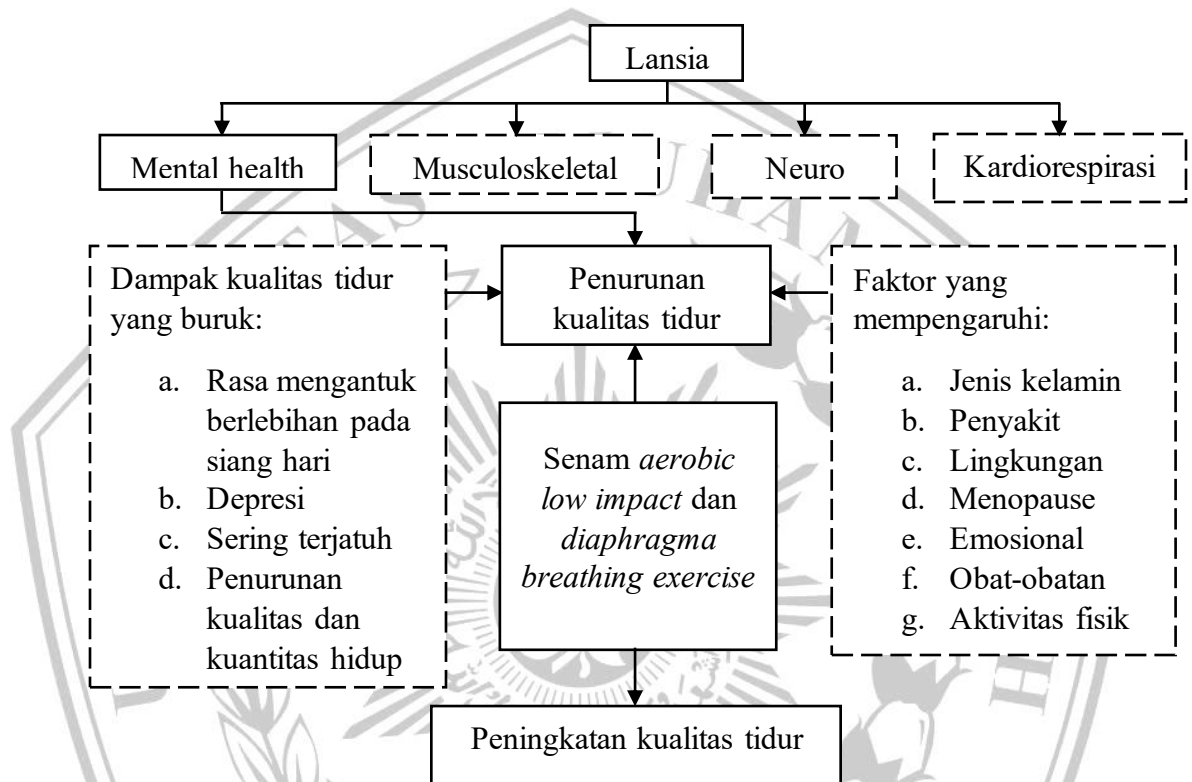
Lansia

Mental health

Musculoskeletal

Neuro

Kardiorespirasi

Dampak kualitas tidur yang buruk:

a. Rasa mengantuk berlebihan pada siang hari
b. Depresi
c. Sering terjatuh
d. Penurunan kualitas dan kuantitas hidup

Penurunan kualitas tidur

Faktor yang mempengaruhi:

a. Jenis kelamin
b. Penyakit
c. Lingkungan
d. Menopause
e. Emosional
f. Obat-obatan
g. Aktivitas fisik

Senam *aerobic low impact* dan *diaphragma breathing exercise*

Peningkatan kualitas tidur